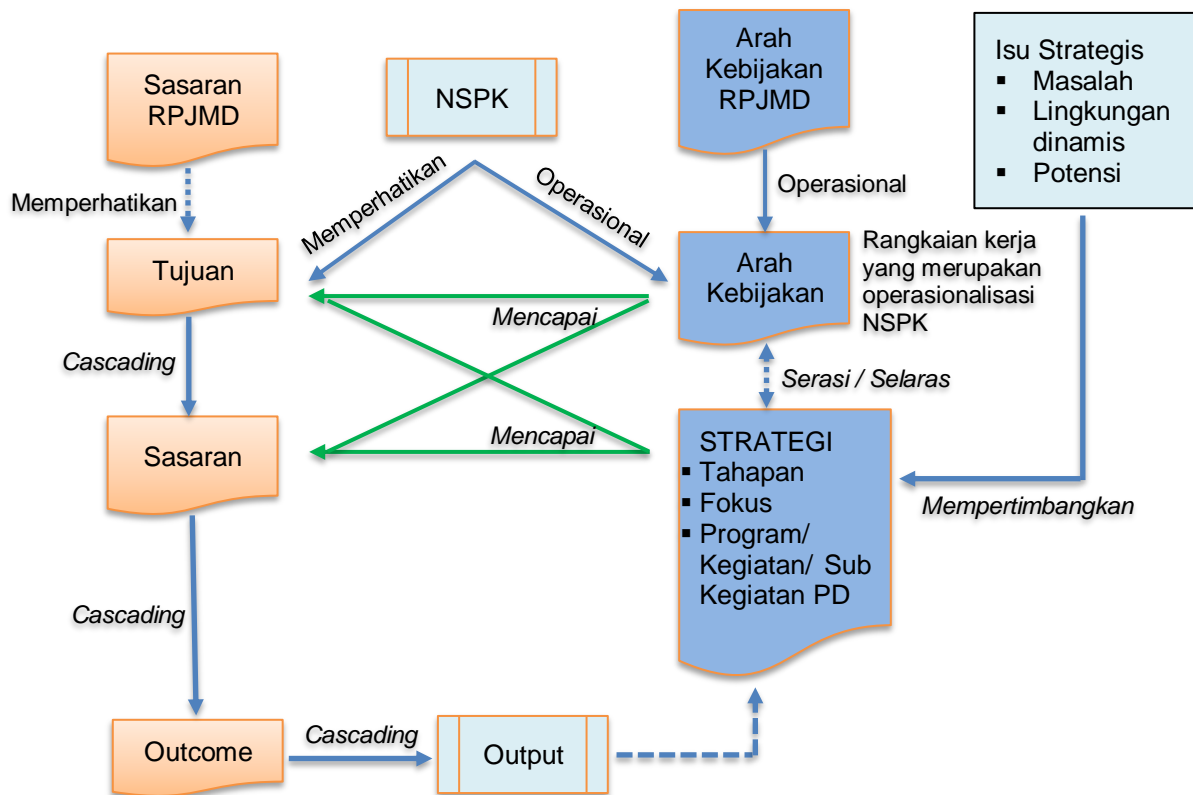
Sasaran RPJMD

NSPK

Arah Kebijakan RPJMD

Isu Strategis
▪ Masalah
▪ Lingkungan dinamis
▪ Potensi

Memperhatikan

Memperhatikan

Operasional

Operasional

Tujuan

Arah Kebijakan

Rangkaian kerja yang merupakan operasionalisasi NSPK

Mencapai

Cascading

Serasi / Selaras

Sasaran

Mencapai

STRATEGI
▪ Tahapan
▪ Fokus
▪ Program/ Kegiatan/ Sub Kegiatan PD

Mempertimbangkan

Cascading

Outcome

Cascading

Output